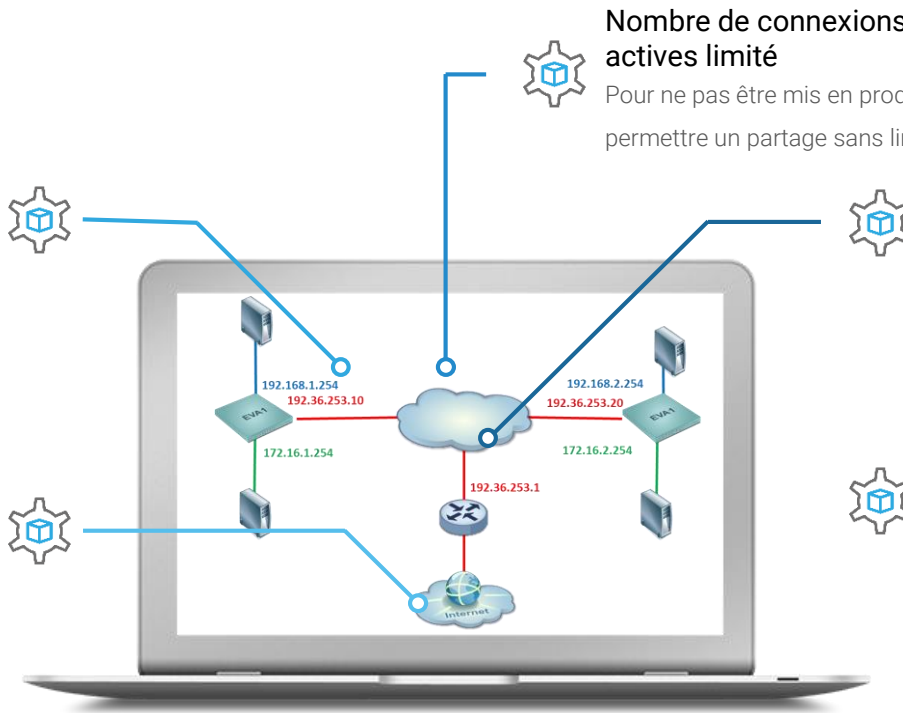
Nombre de connexions
actives limité

Pour ne pas être mis en prod
permettre un partage sans lin

192.168.1.254
192.36.253.10
EVA1
172.16.1.254
192.168.2.254
192.36.253.20
EVA1
172.16.2.254
192.36.253.1
Internet